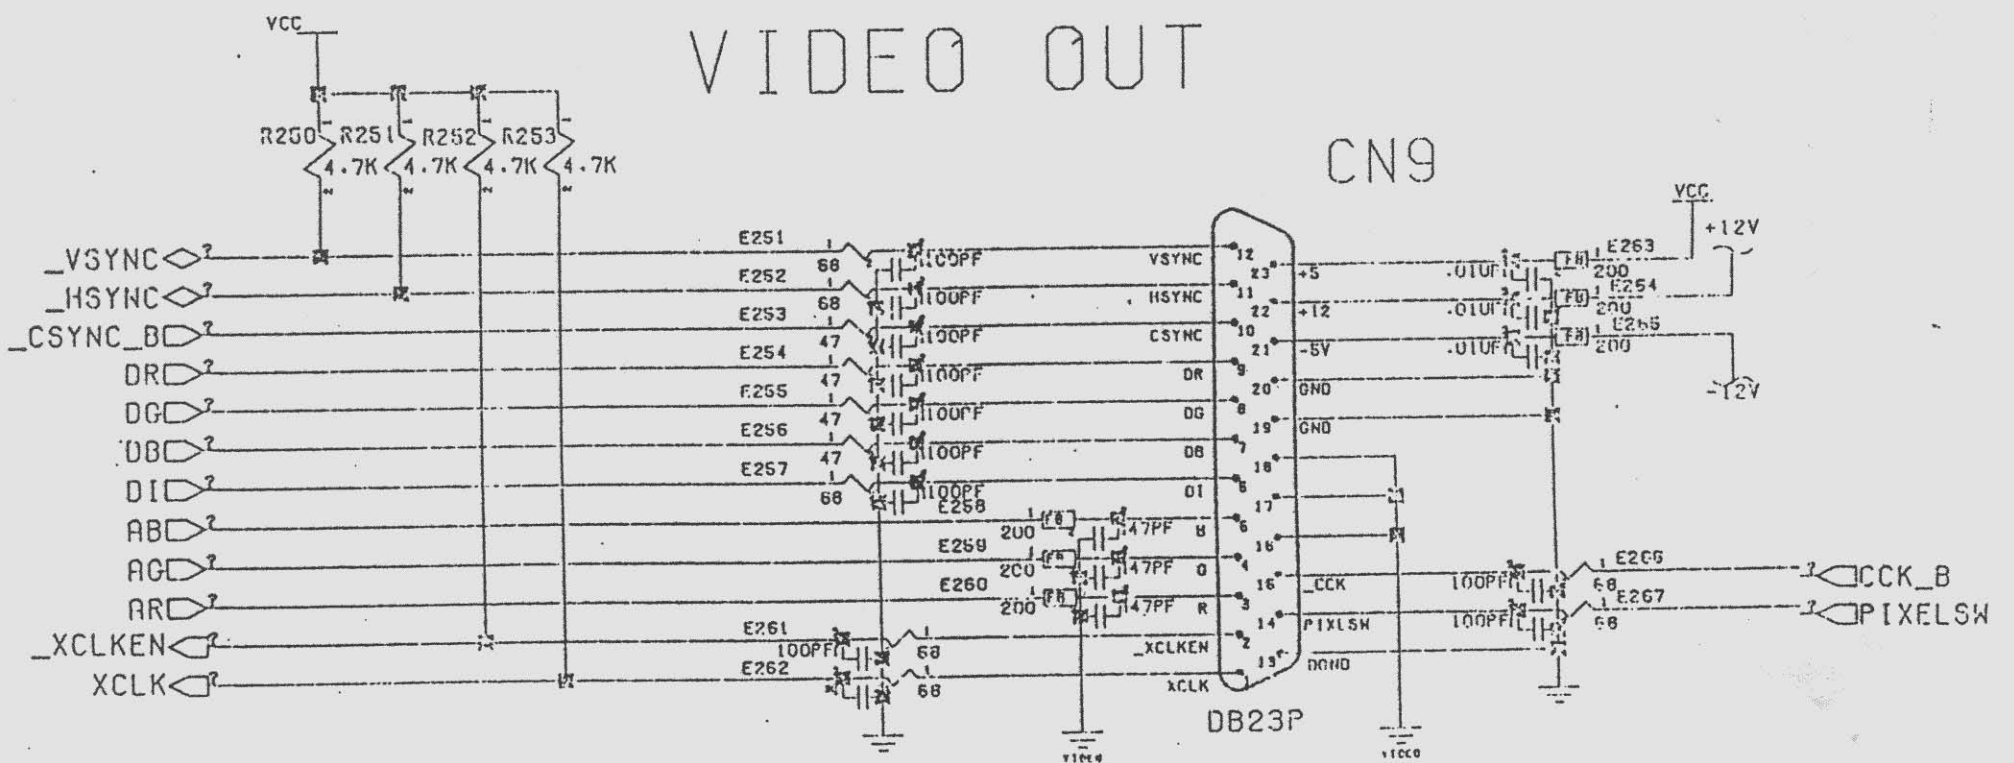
VIDEO OUT

VCC

R250 R251 R252 R253
4.7K 4.7K 4.7K 4.7K

CN9

VCC
+12V

_VSYNC
_HSYNC
_CSYNC_B
DR
DG
DB
DI
AB
AG
AR
_XCLKEN
XCLK

E251 68 100PF
E252 68 100PF
E253 47 100PF
E254 47 100PF
E255 47 100PF
E256 47 100PF
E257 68 100PF
E258
E259 200 47PF
E260 200 47PF
200 47PF
E261 100PF 68
E262 68

VSYNC 12
HSYNC 11
CSYNC 10
DR 9
DG 8
DB 7
DI 6
B 5
G 4
R 3
_XCLKEN 2
XCLK 1

23 +5
22 +12
21 -5V
20 GND
19 GND
18
17
16
15 _CCK
14 PIXLSW
13 DGND

DB23P

.01UF E263 200
.01UF E264 200
.01UF E265 200

-12V

100PF E266 68
100PF E267 68

CCK_B
PIXELSW

VIDEO
VIDEO